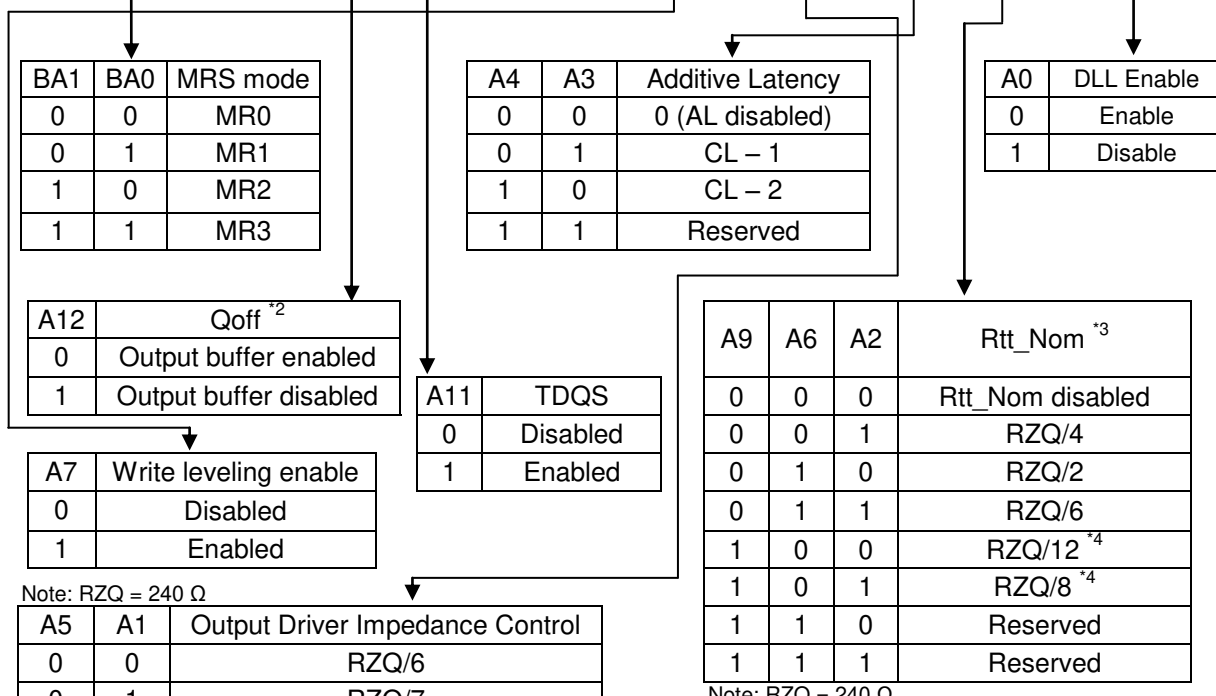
| BA1 | BA0 | MRS mode |
|---|---|---|
| 0 | 0 | MR0 |
| 0 | 1 | MR1 |
| 1 | 0 | MR2 |
| 1 | 1 | MR3 |

| A4 | A3 | Additive Latency |
|---|---|---|
| 0 | 0 | 0 (AL disabled) |
| 0 | 1 | CL – 1 |
| 1 | 0 | CL – 2 |
| 1 | 1 | Reserved |

| A0 | DLL Enable |
|---|---|
| 0 | Enable |
| 1 | Disable |

| A12 | Qoff $^{*2}$ |
|---|---|
| 0 | Output buffer enabled |
| 1 | Output buffer disabled |

| A11 | TDQS |
|---|---|
| 0 | Disabled |
| 1 | Enabled |

| A9 | A6 | A2 | Rtt_Nom $^{*3}$ |
|---|---|---|---|
| 0 | 0 | 0 | Rtt_Nom disabled |
| 0 | 0 | 1 | RZQ/4 |
| 0 | 1 | 0 | RZQ/2 |
| 0 | 1 | 1 | RZQ/6 |
| 1 | 0 | 0 | RZQ/12 $^{*4}$ |
| 1 | 0 | 1 | RZQ/8 $^{*4}$ |
| 1 | 1 | 0 | Reserved |
| 1 | 1 | 1 | Reserved |

Note: RZQ = 240 Ω

| A7 | Write leveling enable |
|---|---|
| 0 | Disabled |
| 1 | Enabled |

Note: RZQ = 240 Ω

| A5 | A1 | Output Driver Impedance Control |
|---|---|---|
| 0 | 0 | RZQ/6 |
| 0 | 1 | RZQ/7 |